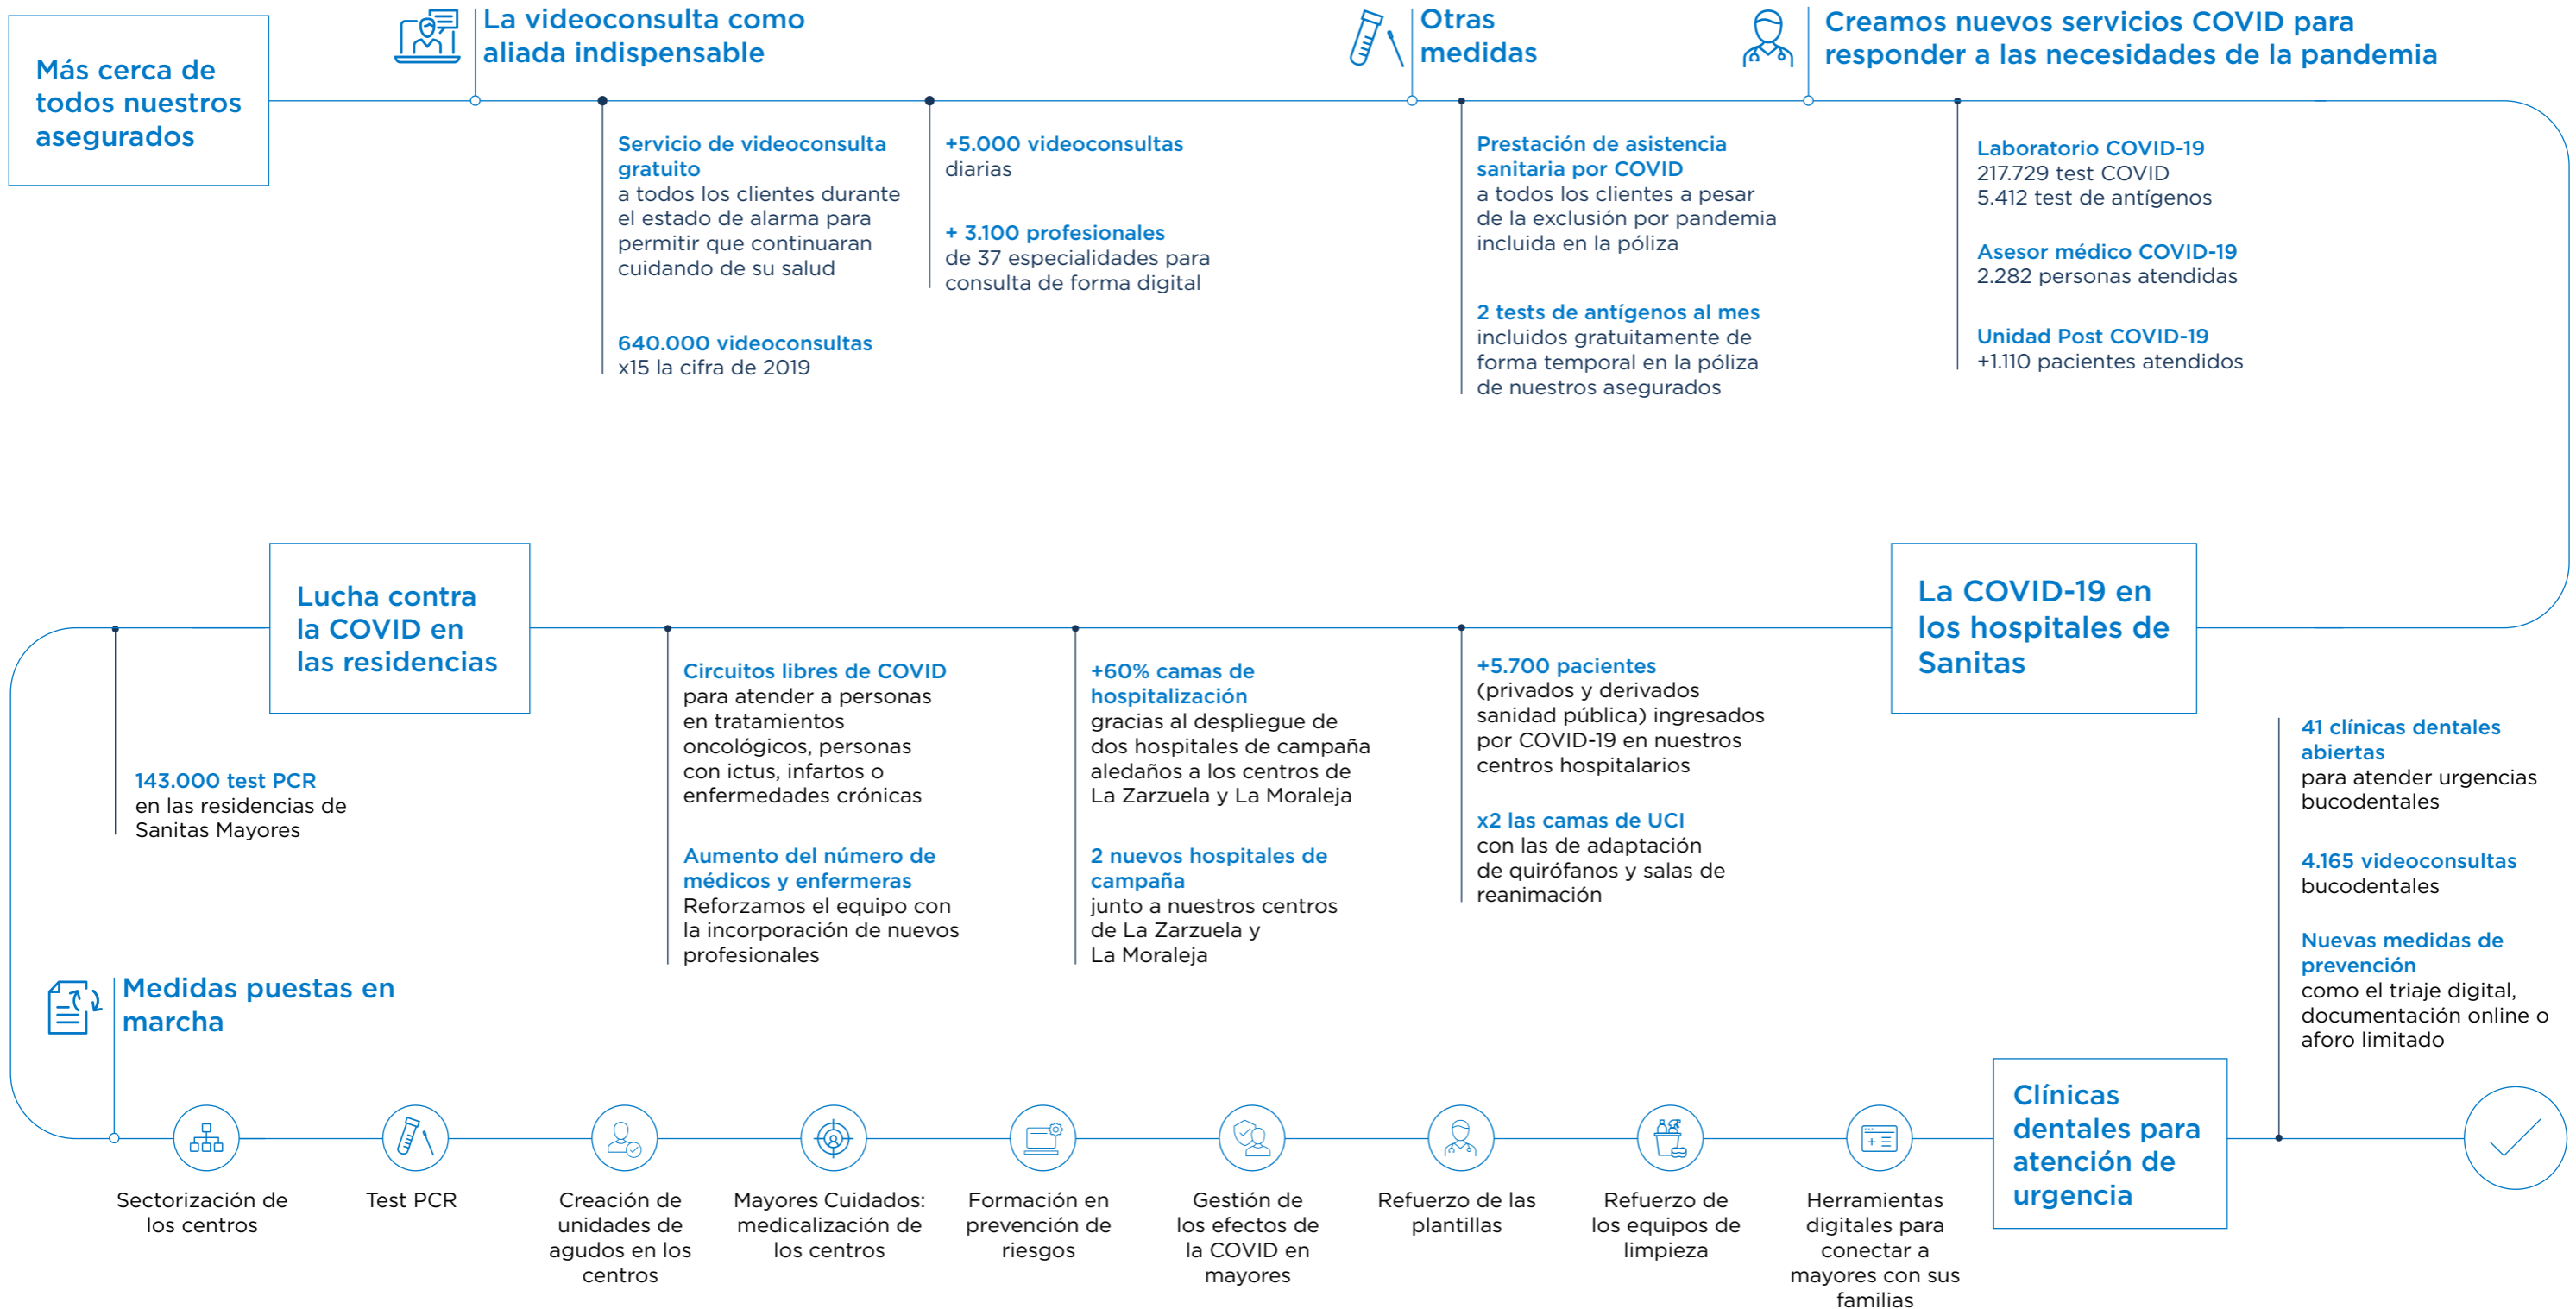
Más cerca de todos nuestros asegurados

La videoconsulta como aliada indispensable

Servicio de videoconsulta gratuito
a todos los clientes durante el estado de alarma para permitir que continuaran cuidando de su salud

640.000 videoconsultas
x15 la cifra de 2019

+5.000 videoconsultas
diarias

+ 3.100 profesionales
de 37 especialidades para consulta de forma digital

Otras medidas

Prestación de asistencia sanitaria por COVID
a todos los clientes a pesar de la exclusión por pandemia incluida en la póliza

2 tests de antígenos al mes
incluidos gratuitamente de forma temporal en la póliza de nuestros asegurados

Creamos nuevos servicios COVID para responder a las necesidades de la pandemia

Laboratorio COVID-19
217.729 test COVID
5.412 test de antígenos

Asesor médico COVID-19
2.282 personas atendidas

Unidad Post COVID-19
+1.110 pacientes atendidos

La COVID-19 en los hospitales de Sanitas

+5.700 pacientes
(privados y derivados sanidad pública) ingresados por COVID-19 en nuestros centros hospitalarios

x2 las camas de UCI
con las de adaptación de quirófanos y salas de reanimación

+60% camas de hospitalización
gracias al despliegue de dos hospitales de campaña aledaños a los centros de La Zarzuela y La Moraleja

2 nuevos hospitales de campaña
junto a nuestros centros de La Zarzuela y La Moraleja

Circuitos libres de COVID
para atender a personas en tratamientos oncológicos, personas con ictus, infartos o enfermedades crónicas

Aumento del número de médicos y enfermeras
Reforzamos el equipo con la incorporación de nuevos profesionales

Lucha contra la COVID en las residencias

143.000 test PCR
en las residencias de Sanitas Mayores

Medidas puestas en marcha

Sectorización de los centros

Test PCR

Creación de unidades de agudos en los centros

Mayores Cuidados: medicalización de los centros

Formación en prevención de riesgos

Gestión de los efectos de la COVID en mayores

Refuerzo de las plantillas

Refuerzo de los equipos de limpieza

Herramientas digitales para conectar a mayores con sus familias

Clínicas dentales para atención de urgencia

41 clínicas dentales abiertas
para atender urgencias bucodentales

4.165 videoconsultas
bucodentales

Nuevas medidas de prevención
como el triaje digital, documentación online o aforo limitado